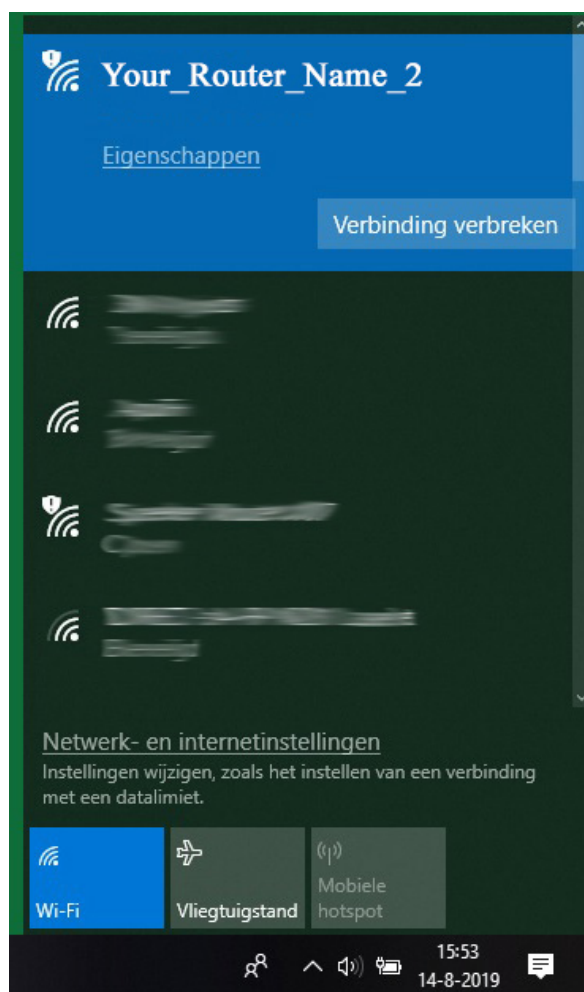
Your_Router_Name_2

Eigenschappen

Verbinding verbreken

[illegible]
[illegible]

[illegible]
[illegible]

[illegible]
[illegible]

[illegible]
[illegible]

Netwerk- en internetinstellingen
Instellingen wijzigen, zoals het instellen van een verbinding met een datalimiet.

Wi-Fi

Vliegtuigstand

Mobiele hotspot

15:53
14-8-2019